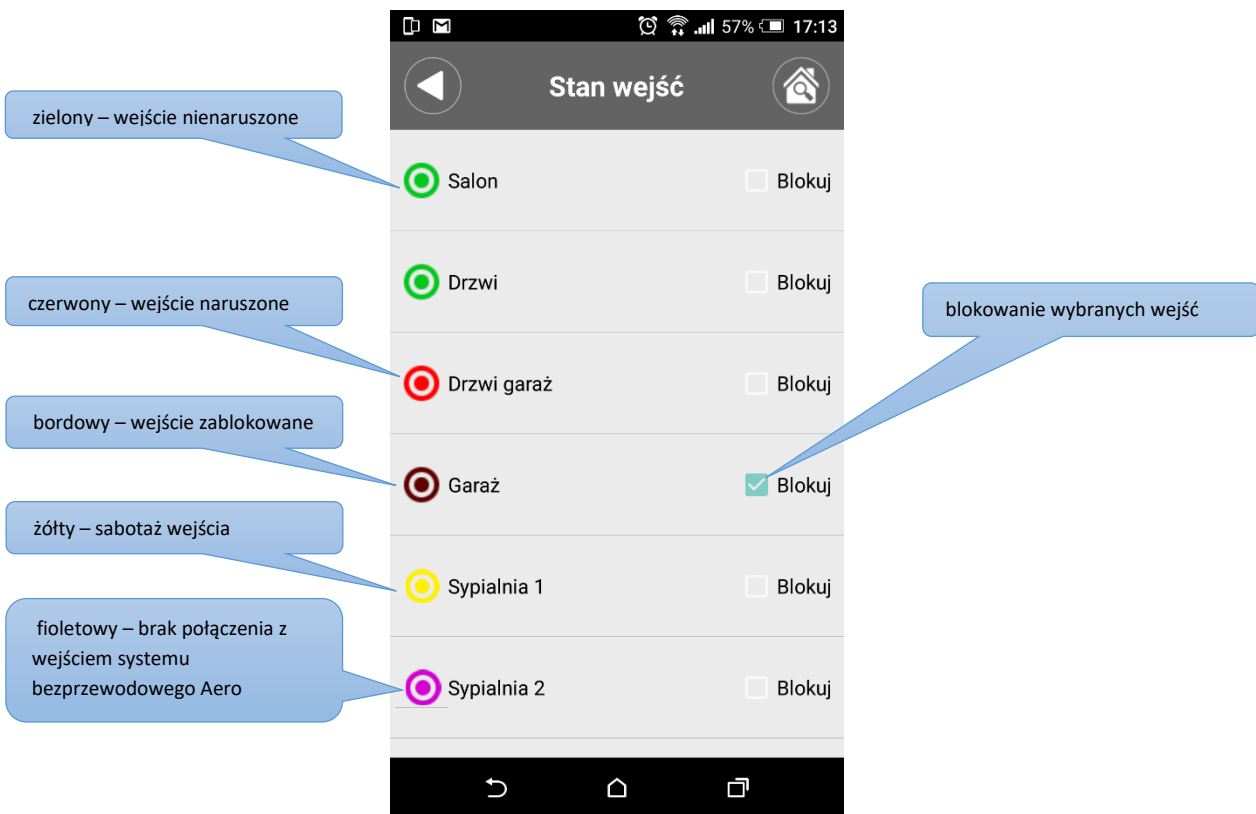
57% 17:13

Stan wejść

zielony – wejście nienaruszone

Salon Blokuj

Drzwi Blokuj

czerwony – wejście naruszone

blokowanie wybranych wejść

Drzwi garaż Blokuj

bordowy – wejście zablokowane

Garaż Blokuj

żółty – sabotaż wejścia

Sypialnia 1 Blokuj

fioletowy – brak połączenia z wejściem systemu bezprzewodowego Aero

Sypialnia 2 Blokuj